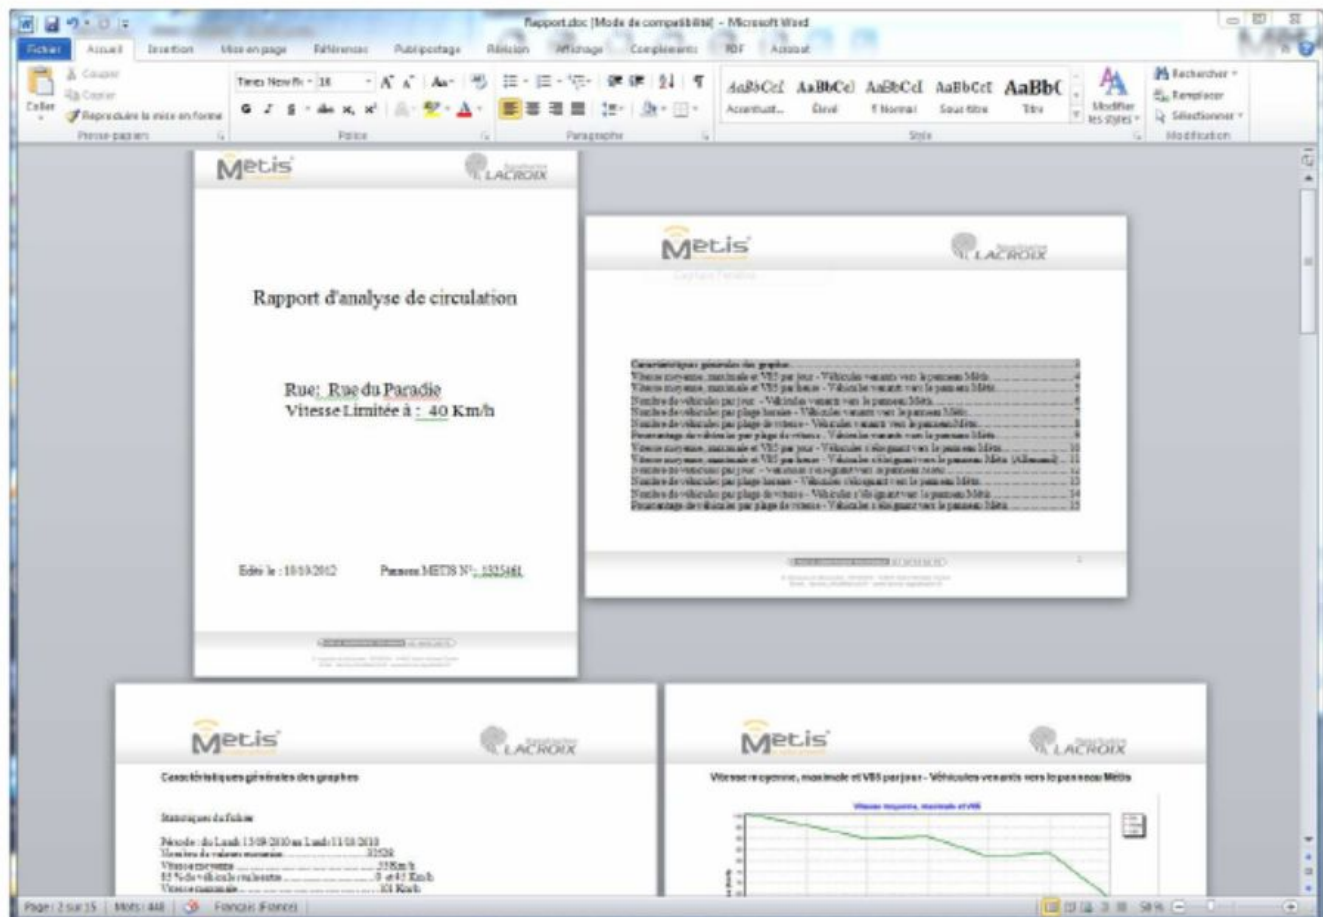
Rapport.doc [Mode de compatibilité] - Microsoft Word

Fichier Accueil Insertion Mise en page Références Publipostage Révision Affichage Compléments PDF Acrobat

Couper Copier Reproduire la mise en forme Coller Presse-papiers

Times New Ro 18 Police

Paragraphe

AaBbCcI AaBbCcI AaBbCcI AaBbCcI AaBbC
Accentuat... Élevé ¶ Normal Sous-titre Titre
Modifier les styles
Style

Rechercher Remplacer Sélectionner Modification

Metis LACROIX

Rapport d'analyse de circulation

Rue: Rue du Paradie
Vitesse Limitée à : 40 Km/h

Edité le : 10/10/2012 Panneau METIS N° : 1325461

Metis LACROIX

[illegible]

Metis LACROIX

Caractéristiques générales des graphes

Statistiques du fichier

Période : du Lundi 13/09/2010 au Lundi 11/10/2010
Nombre de valeurs mesurées ... 32526
Vitesse moyenne ... 35Km/h
85 % de véhicules roulent entre ... 0 et 45 Km/h
Vitesse maximale ... 101 Km/h

Metis LACROIX

Vitesse moyenne, maximale et V85 par jour - Véhicules venants vers le panneau Métis

Vitesse moyenne, maximale et V85

Page : 2 sur 15 Mots : 448 Français (France) 58 %